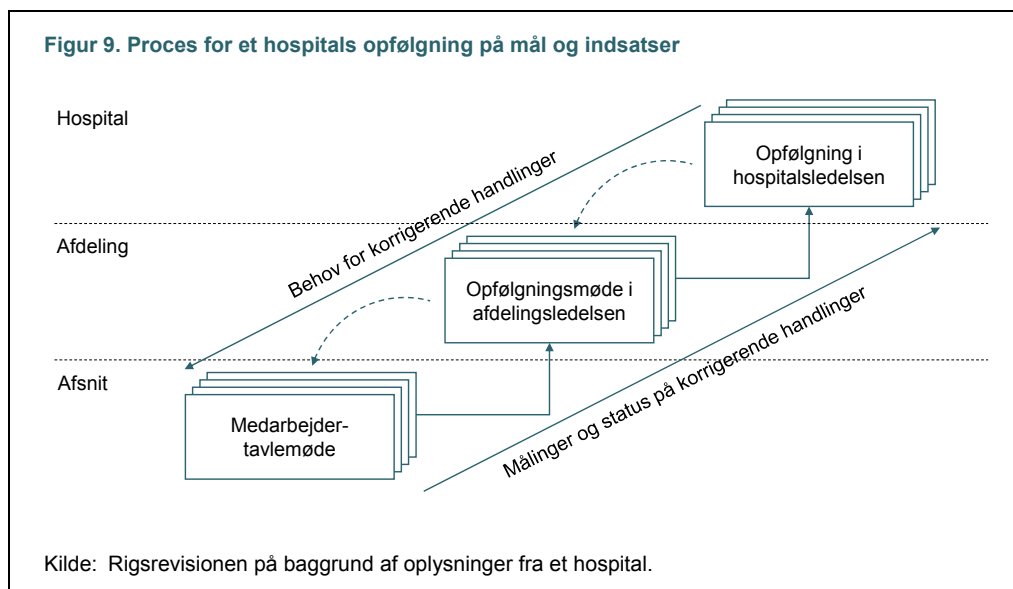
Figur 9. Proces for et hospitals opfølgning på mål og indsatser

Hospital

Afdeling

Afsnit

Behov for korrigerende handlinger

Opfølgning i hospitalsledelsen

Opfølgningsmøde i afdelingsledelsen

Medarbejdertavlemøde

Målinger og status på korrigerende handlinger

Kilde: Rigsrevisionen på baggrund af oplysninger fra et hospital.